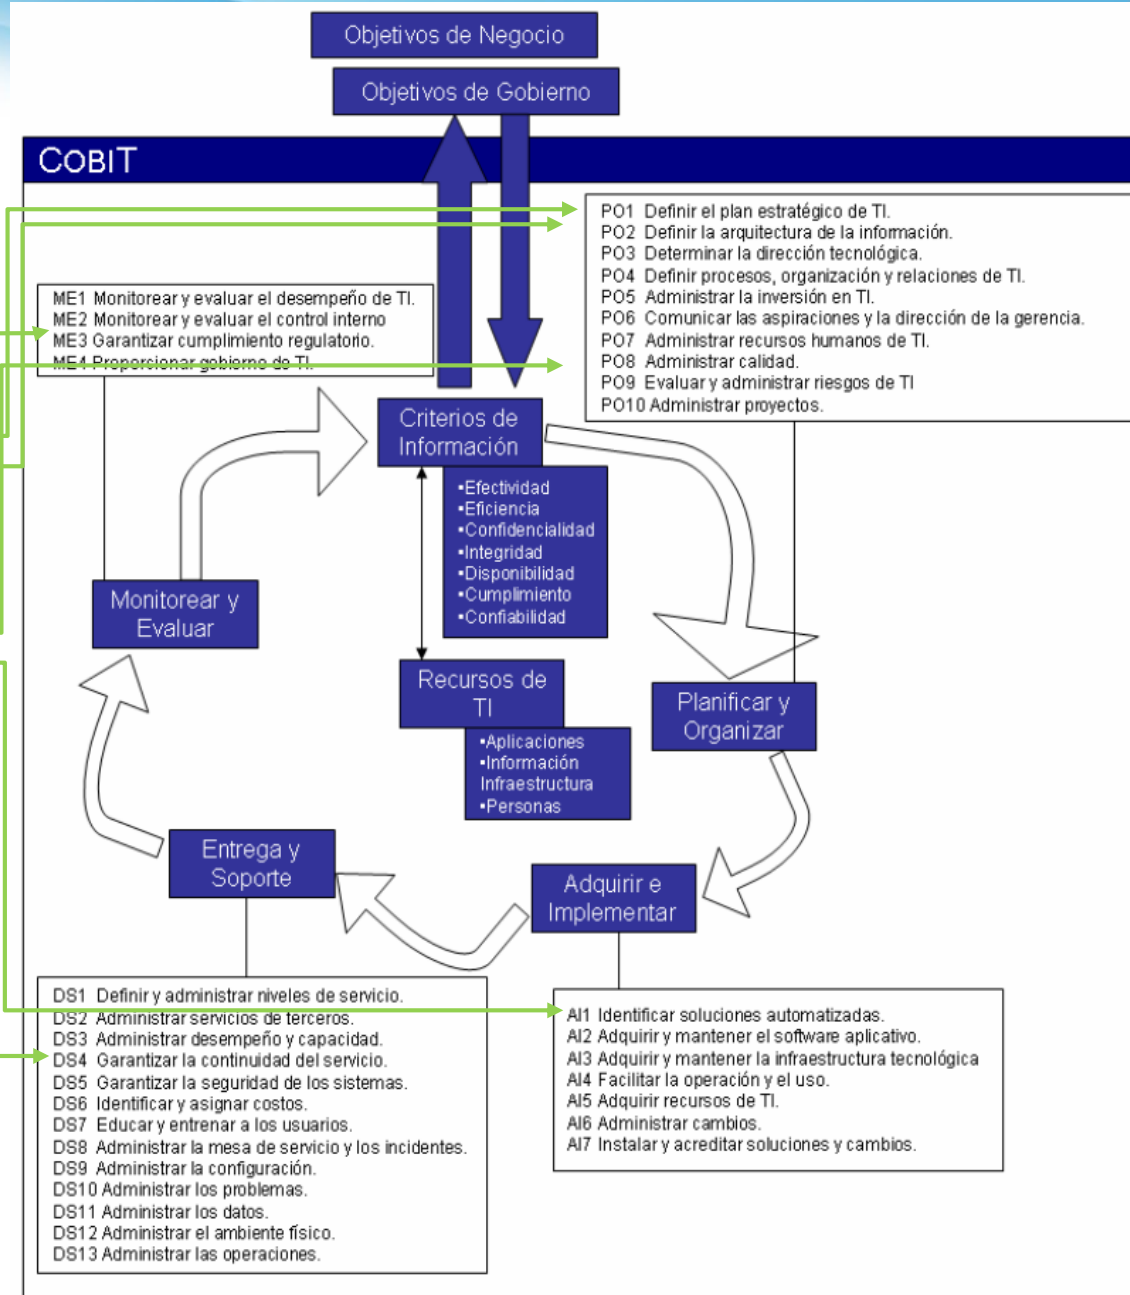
Objetivos de Negocio

Objetivos de Gobierno

COBIT

PO1 Definir el plan estratégico de TI.
PO2 Definir la arquitectura de la información.
PO3 Determinar la dirección tecnológica.
PO4 Definir procesos, organización y relaciones de TI.
PO5 Administrar la inversión en TI.
PO6 Comunicar las aspiraciones y la dirección de la gerencia.
PO7 Administrar recursos humanos de TI.
PO8 Administrar calidad.
PO9 Evaluar y administrar riesgos de TI
PO10 Administrar proyectos.

ME1 Monitorear y evaluar el desempeño de TI.
ME2 Monitorear y evaluar el control interno
ME3 Garantizar cumplimiento regulatorio.
ME4 Proporcionar gobierno de TI.

Criterios de Información

•Efectividad
•Eficiencia
•Confidencialidad
•Integridad
•Disponibilidad
•Cumplimiento
•Confiabilidad

Monitorear y Evaluar

Recursos de TI

•Aplicaciones
•Información
Infraestructura
•Personas

Planificar y Organizar

Entrega y Soporte

Adquirir e Implementar

DS1 Definir y administrar niveles de servicio.
DS2 Administrar servicios de terceros.
DS3 Administrar desempeño y capacidad.
DS4 Garantizar la continuidad del servicio.
DS5 Garantizar la seguridad de los sistemas.
DS6 Identificar y asignar costos.
DS7 Educar y entrenar a los usuarios.
DS8 Administrar la mesa de servicio y los incidentes.
DS9 Administrar la configuración.
DS10 Administrar los problemas.
DS11 Administrar los datos.
DS12 Administrar el ambiente físico.
DS13 Administrar las operaciones.

AI1 Identificar soluciones automatizadas.
AI2 Adquirir y mantener el software aplicativo.
AI3 Adquirir y mantener la infraestructura tecnológica
AI4 Facilitar la operación y el uso.
AI5 Adquirir recursos de TI.
AI6 Administrar cambios.
AI7 Instalar y acreditar soluciones y cambios.